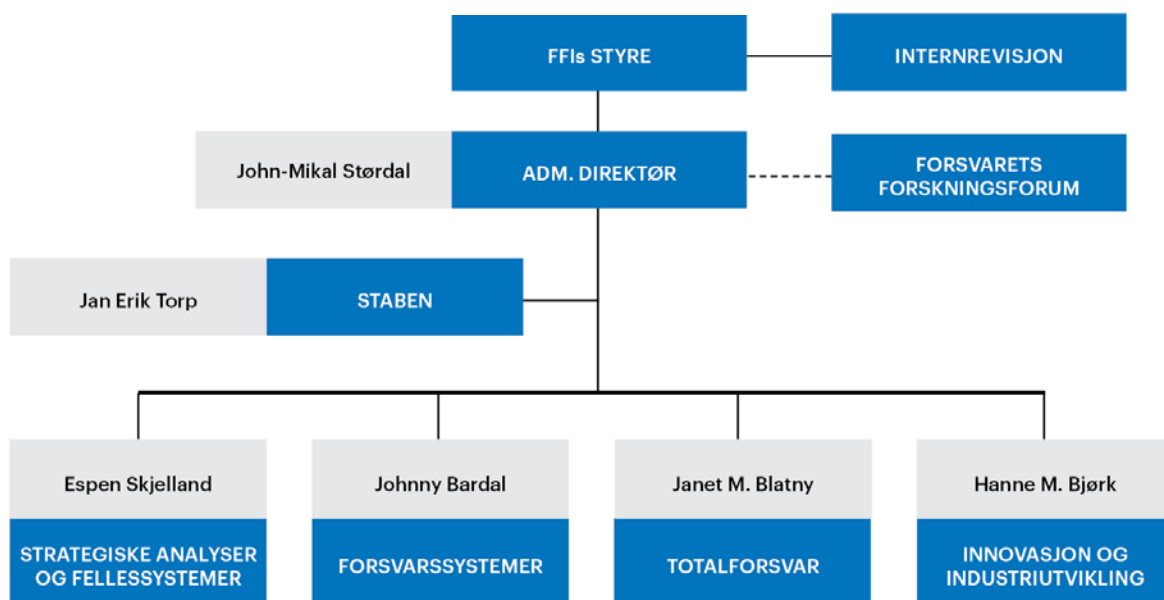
FFIs STYRE

INTERNREVISJON

John-Mikal Størdal

ADM. DIREKTØR

FORSVARETS FORSKNINGSFORUM

Jan Erik Torp

STABEN

Espen Skjelland

STRATEGISKE ANALYSER OG FELLESSYSTEMER

Johnny Bardal

FORSVARSSYSTEMER

Janet M. Blatny

TOTALFORSVAR

Hanne M. Bjørk

INNOVASJON OG INDUSTRIUTVIKLING